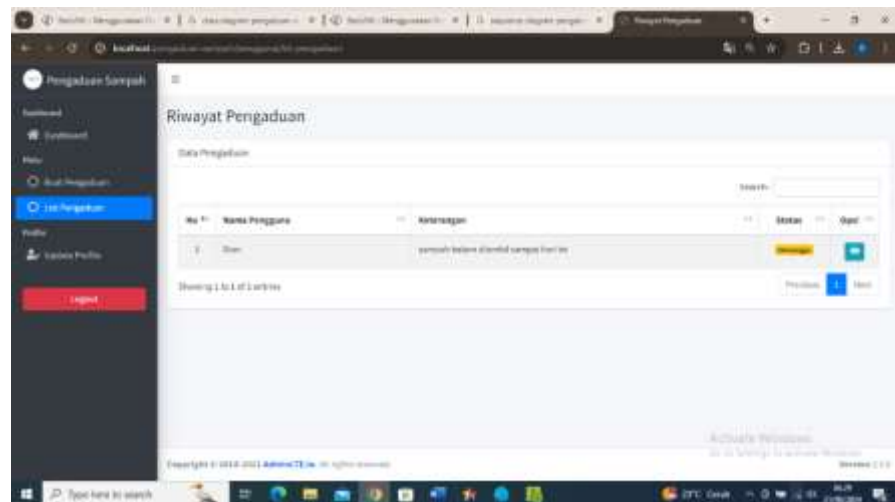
Riwayat Pengaduan

Pengaduan Sampah

Dashboard

Menu

Buat Pengaduan

List Pengaduan

Profile

Update Profile

Logout

Data Pengaduan

Search:

| No | Nama Pengguna | Keterangan | Status | Opsi |
|---|---|---|---|---|
| 1 | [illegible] | sampah belum diambil sampai hari ini | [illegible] | |

Showing 1 to 1 of 1 entries

Previous 1 Next

Copyright © 2014-2021 AdminLTE.io. All rights reserved.

Activate Windows

Type here to search